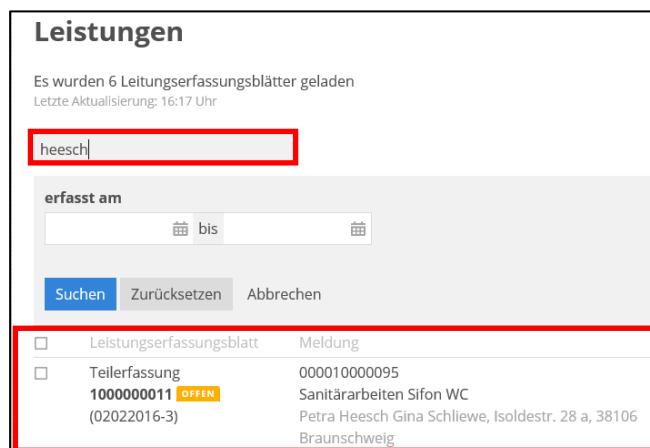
Leistungen

Es wurden 6 Leitungserfassungsblätter geladen
Letzte Aktualisierung: 16:17 Uhr

heesch

erfasst am

bis

Suchen Zurücksetzen Abbrechen

| | Leistungserfassungsblatt | Meldung |
|---|---|---|
| | Teilerfassung **1000000011** OFFEN (02022016-3) | 000010000095 Sanitärarbeiten Sifon WC Petra Heesch Gina Schliewe, Isoldestr. 28 a, 38106 Braunschweig |